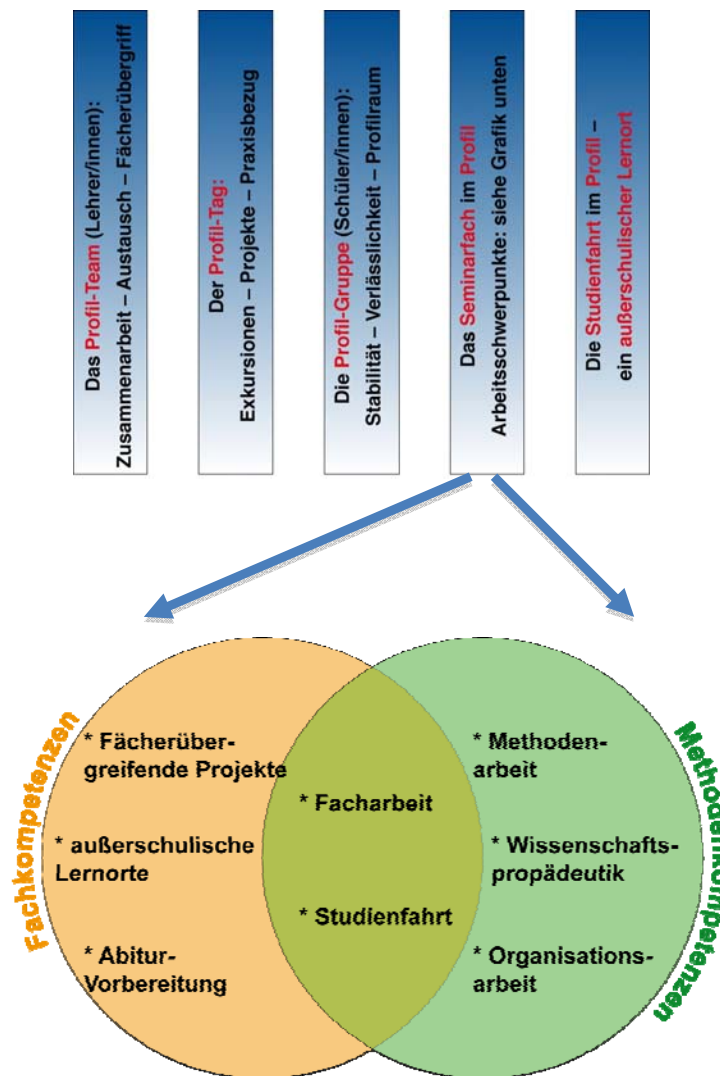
Das Profil-Team (Lehrer/innen):
Zusammenarbeit – Austausch – Fächerübergriff

Der Profil-Tag:
Exkursionen – Projekte – Praxisbezug

Die Profil-Gruppe (Schüler/innen):
Stabilität – Verlässlichkeit – Profilraum

Das Seminarfach im Profil
Arbeitsschwerpunkte: siehe Grafik unten

Die Studienfahrt im Profil –
ein außerschulischer Lernort

Fachkompetenzen

* Fächerübergreifende Projekte

* außerschulische Lernorte

* Abitur-Vorbereitung

* Facharbeit

* Studienfahrt

Methodenkompetenzen

* Methodenarbeit

* Wissenschaftspropädeutik

* Organisationsarbeit